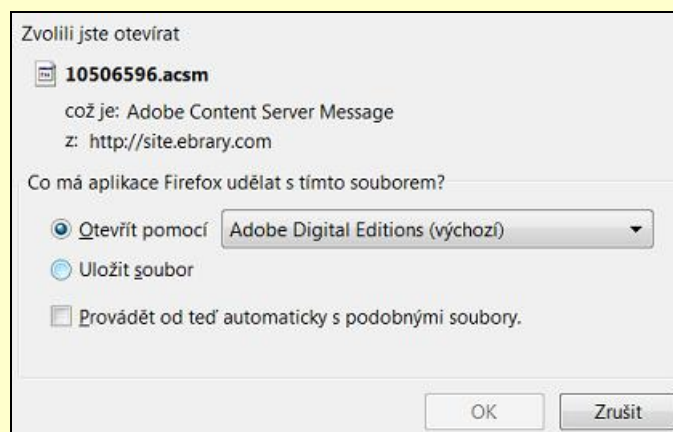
Zvolili jste otevírat

10506596.acsm

což je: Adobe Content Server Message

z: http://site.ebrary.com

Co má aplikace Firefox udělat s tímto souborem?

Otevřít pomocí Adobe Digital Editions (výchozí)

Uložit soubor

Provádět od teď automaticky s podobnými soubory.

OK Zrušit